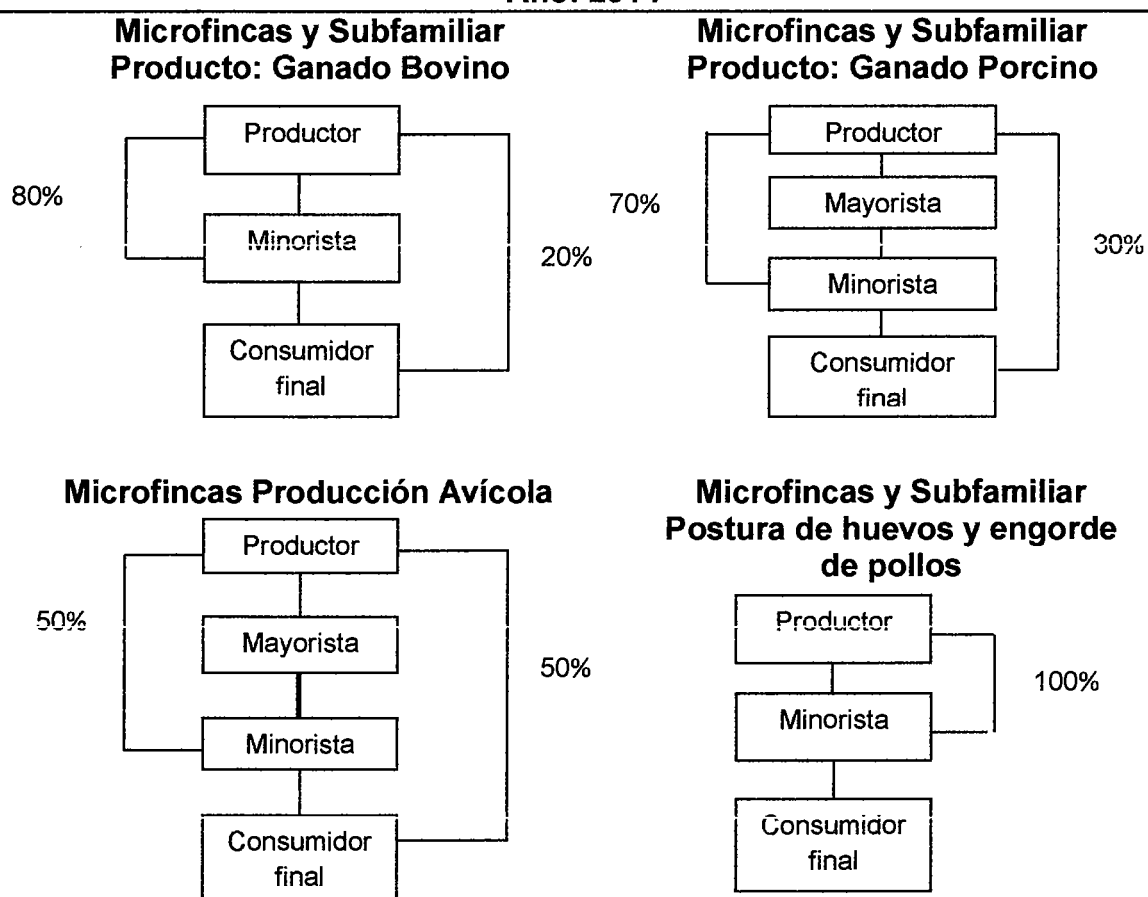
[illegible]

Microfincas y Subfamiliar
Producto: Ganado Bovino

Productor

80%

Minorista

20%

Consumidor final

Microfincas y Subfamiliar
Producto: Ganado Porcino

Productor

70%

Mayorista

30%

Minorista

Consumidor final

Microfincas Producción Avícola

Productor

50%

Mayorista

50%

Minorista

Consumidor final

Microfincas y Subfamiliar
Postura de huevos y engorde de pollos

Productor

100%

Minorista

Consumidor final